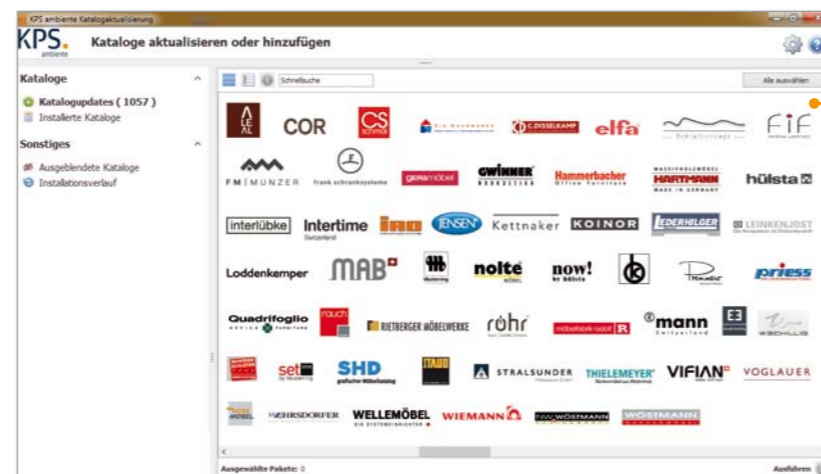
KPS ambiente Katalogaktualisierung

KPS. ambiente

Kataloge aktualisieren oder hinzufügen

Kataloge

Katalogupdates ( 1057 )

Installierte Kataloge

Sonstiges

Ausgeblendete Kataloge

Installationsverlauf

Schnellsuche

Alle auswählen

ALE AL

COR

CS schmal

C.DISSELKAMP

elfa

FIF

FM | MUNZER

frank schranksysteme

geramöbel

GWINNER

Hammerbacher

HARTMANN

hülsta

interlübke

Intertime

JENSEN

Kettnaker

KOINOR

LEDERHILGER

LEINKENJOST

Loddenkemper

MAB

nolte

now! by hülsta

priess

Quadrifoglio

rauch

RIETBERGER MÖBELWERKE

röhr

möbelfabrik rudolf

mann

E3

set

SHD

STAUD

STRALSUNDER

THIELEMEYER

VIFIAN

VOGLAUER

WEHRSDORFER

WELLEMÖBEL

WIEMANN

WÖSTMANN

WÖSTMANN

Ausgewählte Pakete: 0

Ausführen